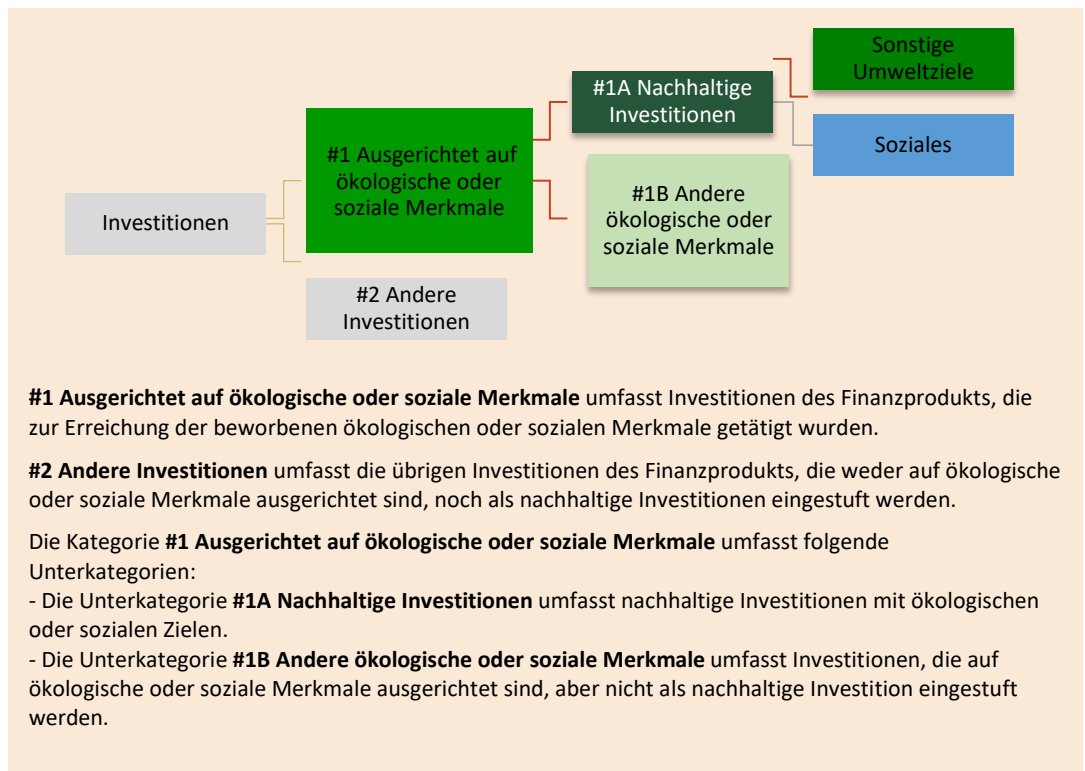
Investitionen

#1 Ausgerichtet auf ökologische oder soziale Merkmale

#2 Andere Investitionen

#1A Nachhaltige Investitionen

#1B Andere ökologische oder soziale Merkmale

Sonstige Umweltziele

Soziales

**#1 Ausgerichtet auf ökologische oder soziale Merkmale** umfasst Investitionen des Finanzprodukts, die zur Erreichung der beworbenen ökologischen oder sozialen Merkmale getätigt wurden.

**#2 Andere Investitionen** umfasst die übrigen Investitionen des Finanzprodukts, die weder auf ökologische oder soziale Merkmale ausgerichtet sind, noch als nachhaltige Investitionen eingestuft werden.

Die Kategorie **#1 Ausgerichtet auf ökologische oder soziale Merkmale** umfasst folgende Unterkategorien:
- Die Unterkategorie **#1A Nachhaltige Investitionen** umfasst nachhaltige Investitionen mit ökologischen oder sozialen Zielen.
- Die Unterkategorie **#1B Andere ökologische oder soziale Merkmale** umfasst Investitionen, die auf ökologische oder soziale Merkmale ausgerichtet sind, aber nicht als nachhaltige Investition eingestuft werden.